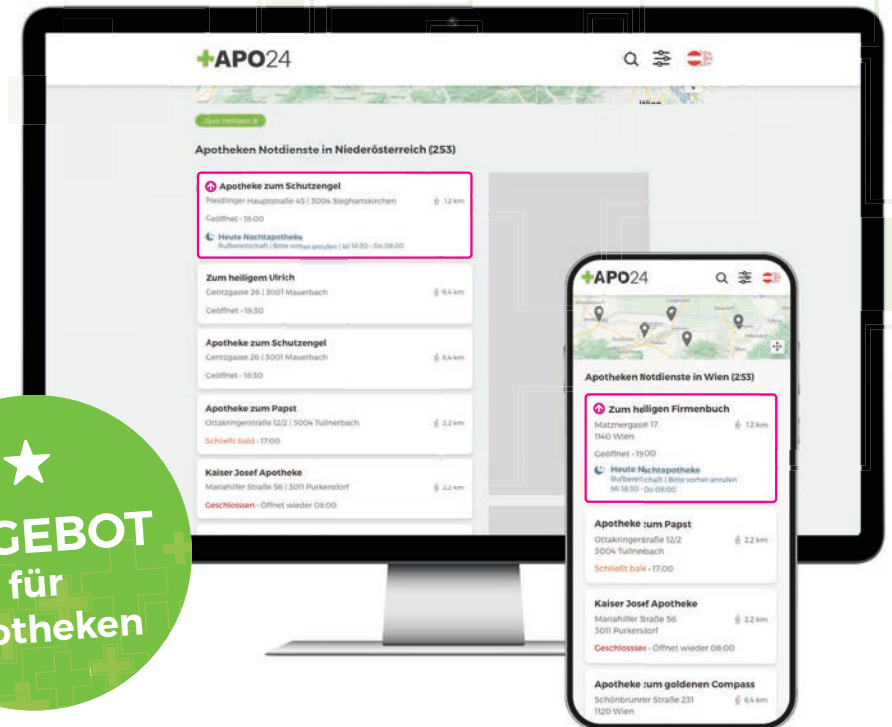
+APO24

Zum Helfen ×

Apotheken Notdienste in Niederösterreich (253)

Apotheke zum Schutzengel
Meidlinger Hauptstraße 45 | 3004 Sieghartskirchen
1.2 km
Geöffnet - 19:00
Heute Nachtapotheke
Rufbereitschaft | Bitte vorher anrufen | ab 18:30 - Do 08:00

Zum heiligem Ulrich
Gentzgasse 26 | 3001 Mauerbach
5.4 km
Geöffnet - 18:30

Apotheke zum Schutzengel
Gentzgasse 26 | 3001 Mauerbach
6.4 km
Geöffnet - 18:30

Apotheke zum Papst
Ottakringerstraße 12/2 | 3004 Tullnerbach
2.2 km
Schließt bald - 17:00

Kaiser Josef Apotheke
Mariahilfer Straße 56 | 3011 Purkersdorf
2.2 km
Geschlossen - Öffnet wieder 08:00

+APO24

Apotheken Notdienste in Wien (253)

Zum heiligen Firmenbuch
Matznergasse 17
1140 Wien
1.2 km
Geöffnet - 19:00
Heute Nachtapotheke
Rufbereitschaft | Bitte vorher anrufen
Mi 18:30 - Do 08:00

Apotheke zum Papst
Ottakringerstraße 12/2
3004 Tullnerbach
2.2 km
Schließt bald - 17:00

Kaiser Josef Apotheke
Mariahilfer Straße 56
3011 Purkersdorf
2.2 km
Geschlossen - Öffnet wieder 08:00

Apotheke zum goldenen Compass
Schönbrunner Straße 231
1120 Wien
6.4 km

★
GEBOT
für
otheken